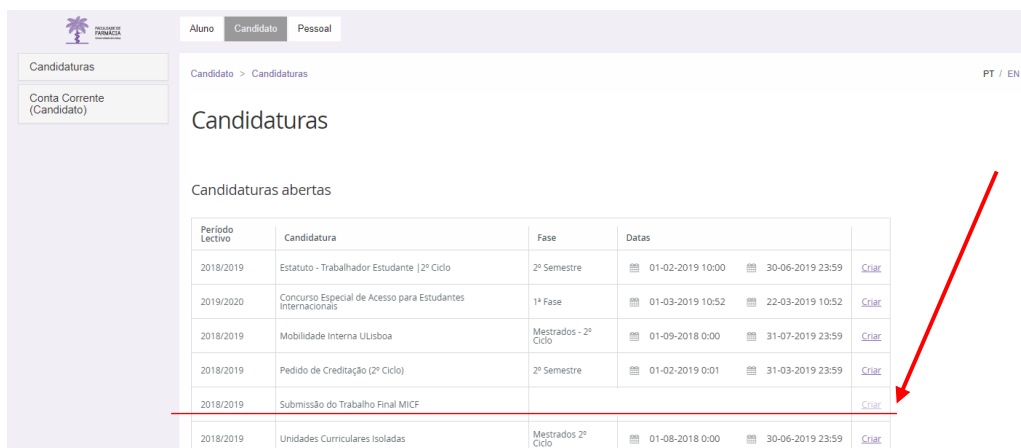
FACULDADE DE FARMÁCIA

Aluno Candidato Pessoal

Candidaturas

Conta Corrente (Candidato)

Candidato > Candidaturas

PT / EN

Candidaturas

Candidaturas abertas

| Período Lectivo | Candidatura | Fase | Datas | | |
|---|---|---|---|---|---|
| 2018/2019 | Estatuto - Trabalhador Estudante \|2º Ciclo | 2º Semestre | 01-02-2019 10:00 | 30-06-2019 23:59 | Criar |
| 2019/2020 | Concurso Especial de Acesso para Estudantes Internacionais | 1ª Fase | 01-03-2019 10:52 | 22-03-2019 10:52 | Criar |
| 2018/2019 | Mobilidade Interna ULisboa | Mestrados - 2º Ciclo | 01-09-2018 0:00 | 31-07-2019 23:59 | Criar |
| 2018/2019 | Pedido de Creditação (2º Ciclo) | 2º Semestre | 01-02-2019 0:01 | 31-03-2019 23:59 | Criar |
| 2018/2019 | Submissão do Trabalho Final MICF | | | | Criar |
| 2018/2019 | Unidades Curriculares Isoladas | Mestrados 2º Ciclo | 01-08-2018 0:00 | 30-06-2019 23:59 | Criar |